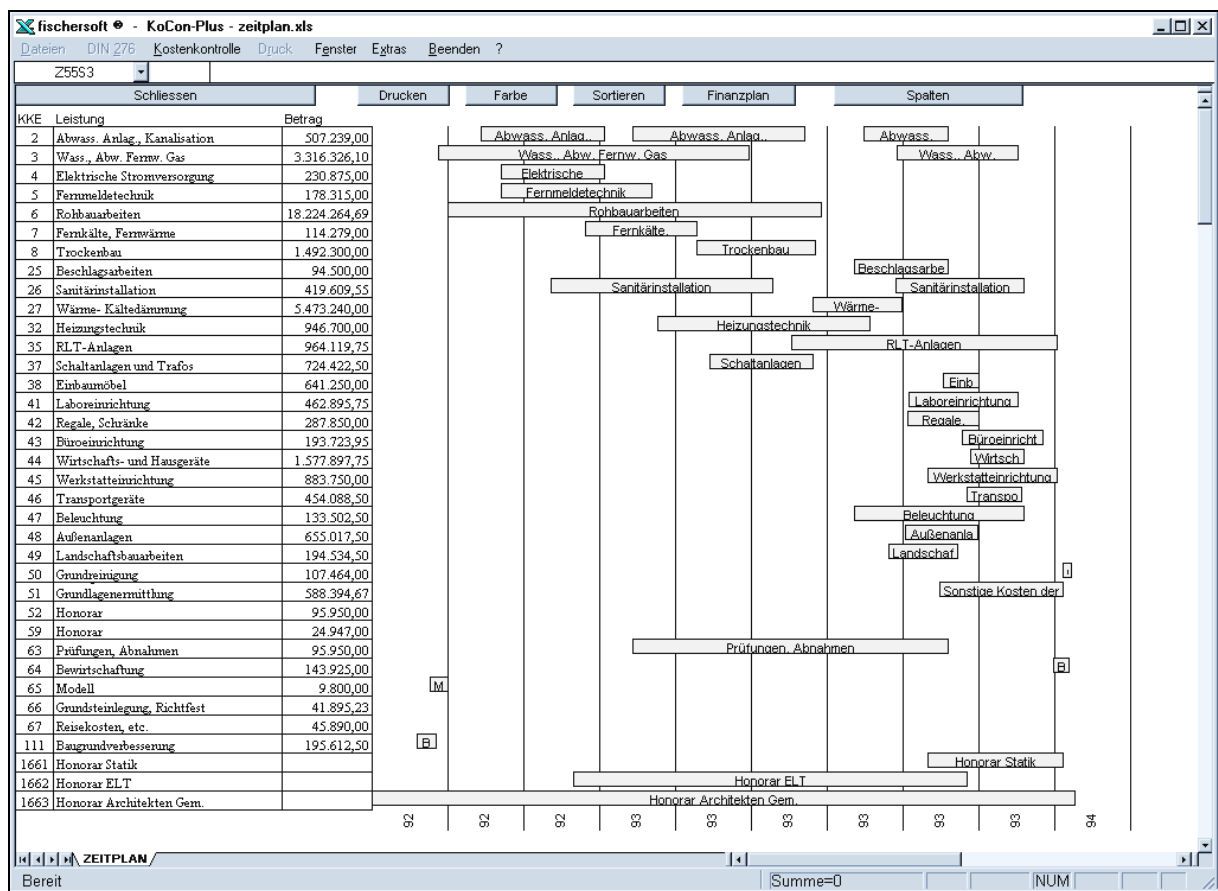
fischersoft - KoCon-Plus - zeitplan.xls

Dateien DIN 276 Kostenkontrolle Druck Fenster Extras Beenden ?

Z55S3

Schliessen | Drucken | Farbe | Sortieren | Finanzplan | Spalten

| KKE | Leistung | Betrag |
|---|---|---|
| 2 | Abwass. Anlag., Kanalisation | 507.239,00 |
| 3 | Wass., Abw. Fernw. Gas | 3.316.326,10 |
| 4 | Elektrische Stromversorgung | 230.875,00 |
| 5 | Fernmeldetechnik | 178.315,00 |
| 6 | Rohbauarbeiten | 18.224.264,69 |
| 7 | Fernkälte, Fernwärme | 114.279,00 |
| 8 | Trockenbau | 1.492.300,00 |
| 25 | Beschlagsarbeiten | 94.500,00 |
| 26 | Sanitärinstallation | 419.609,55 |
| 27 | Wärme- Kältedämmung | 5.473.240,00 |
| 32 | Heizungstechnik | 946.700,00 |
| 35 | RLT-Anlagen | 964.119,75 |
| 37 | Schaltanlagen und Trafos | 724.422,50 |
| 38 | Einbaumöbel | 641.250,00 |
| 41 | Laboreinrichtung | 462.895,75 |
| 42 | Regale, Schränke | 287.850,00 |
| 43 | Büroeinrichtung | 193.723,95 |
| 44 | Wirtschafts- und Hausgeräte | 1.577.897,75 |
| 45 | Werkstatteinrichtung | 883.750,00 |
| 46 | Transportgeräte | 454.088,50 |
| 47 | Beleuchtung | 133.502,50 |
| 48 | Außenanlagen | 655.017,50 |
| 49 | Landschaftsbauarbeiten | 194.534,50 |
| 50 | Grundreinigung | 107.464,00 |
| 51 | Grundlagenermittlung | 588.394,67 |
| 52 | Honorar | 95.950,00 |
| 59 | Honorar | 24.947,00 |
| 63 | Prüfungen, Abnahmen | 95.950,00 |
| 64 | Bewirtschaftung | 143.925,00 |
| 65 | Modell | 9.800,00 |
| 66 | Grundsteinlegung, Richtfest | 41.895,23 |
| 67 | Reisekosten, etc. | 45.890,00 |
| 111 | Baugrundverbesserung | 195.612,50 |
| 1661 | Honorar Statik | |
| 1662 | Honorar ELT | |
| 1663 | Honorar Architekten Gem. | |

Abwass. Anlag.. Abwass. Anlag.. Abwass.
Wass.. Abw. Fernw. Gas Wass.. Abw.
Elektrische
Fernmeldetechnik
Rohbauarbeiten
Fernkälte.
Trockenbau
Beschlagsarbe
Sanitärinstallation Sanitärinstallation
Wärme-
Heizungstechnik
RLT-Anlagen
Schaltanlagen
Einb
Laboreinrichtung
Regale.
Büroeinricht
Wirtsch
Werkstatteinrichtung
Transpo
Beleuchtung
Außenanla
Landschaf
Sonstige Kosten der
Prüfungen. Abnahmen
B
M
B
Honorar Statik
Honorar ELT
Honorar Architekten Gem.

92 92 92 92 93 93 93 93 93 93 94

ZEITPLAN

Bereit | Summe=0 | NUM